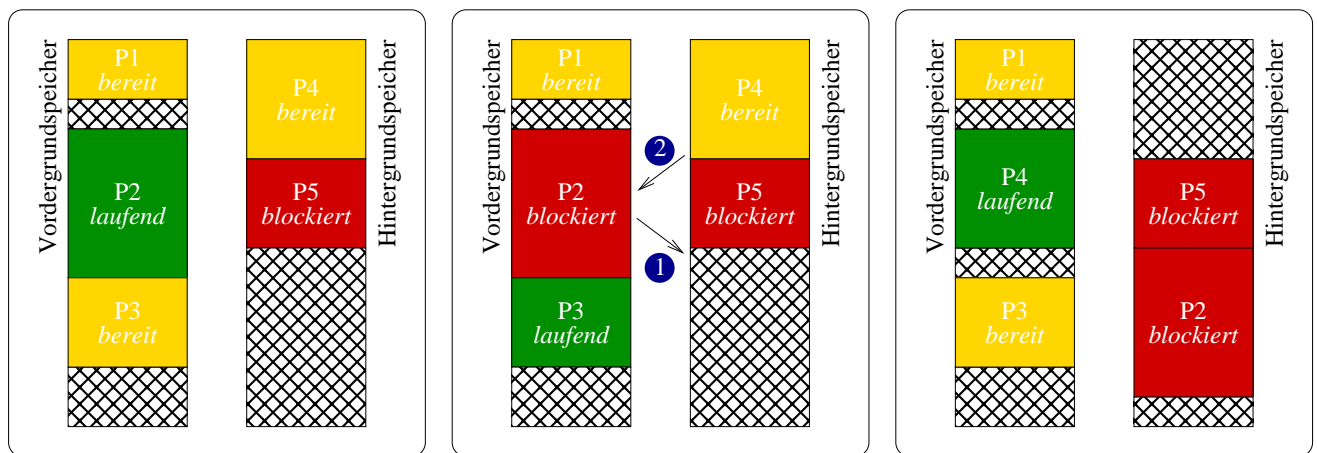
Vordergrundspeicher

P1
bereit

P2
laufend

P3
bereit

P4
bereit

P5
blockiert

Hintergrundspeicher

Vordergrundspeicher

P1
bereit

P2
blockiert

P3
laufend

2

1

P4
bereit

P5
blockiert

Hintergrundspeicher

Vordergrundspeicher

P1
bereit

P4
laufend

P3
bereit

P5
blockiert

P2
blockiert

Hintergrundspeicher